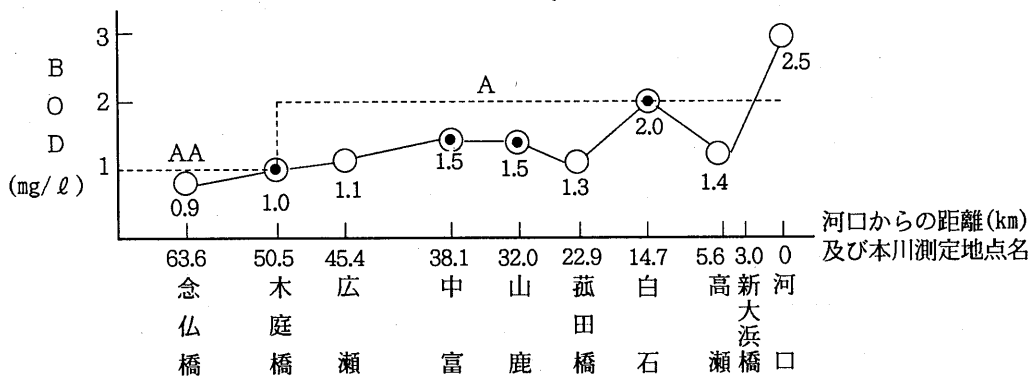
B
O
D
(mg/ℓ)

3
2
1

A
AA

0.9
1.0
1.1
1.5
1.5
1.3
2.0
1.4
2.5

河口からの距離(km)
及び本川測定地点名

| 63.6 | 50.5 | 45.4 | 38.1 | 32.0 | 22.9 | 14.7 | 5.6 | 3.0 | 0 |
|---|---|---|---|---|---|---|---|---|---|
| 念仏橋 | 木庭橋 | 広瀬 | 中富 | 山鹿 | 菰田橋 | 白石 | 高瀬 | 新大浜橋 | 河口 |